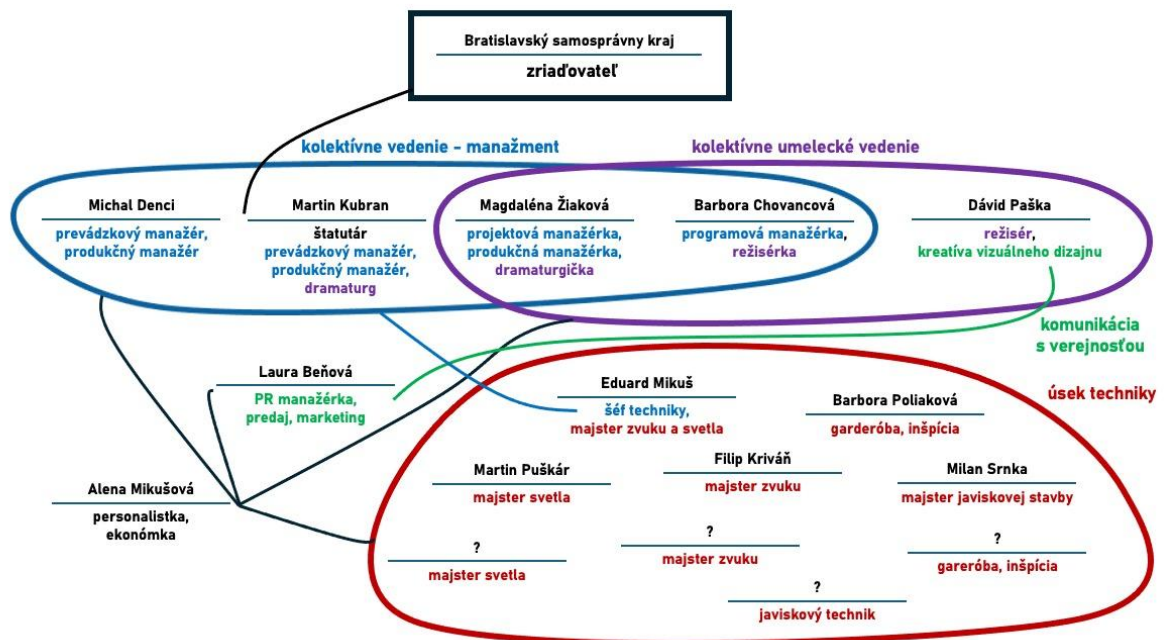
Bratislavský samosprávny kraj

zriaďovateľ

kolektívne vedenie - manažment

kolektívne umelecké vedenie

Michal Denci
prevádzkový manažér, produkčný manažér

Martin Kubran
štatutár
prevádzkový manažér, produkčný manažér, dramaturg

Magdaléna Žiaková
projektová manažérka, produkčná manažérka, dramaturgička

Barbora Chovancová
programová manažérka, režisérka

Dávid Paška
režisér, kreatíva vizuálneho dizajnu

komunikácia s verejnosťou

Laura Beňová
PR manažérka, predaj, marketing

úsek techniky

Eduard Mikuš
šéf techniky, majster zvuku a svetla

Barbora Poliaková
garderóba, inšpícia

Martin Puškár
majster svetla

Filip Kriváň
majster zvuku

Milan Srnka
majster javiskovej stavby

Alena Mikušová
personalistka, ekonómka

?
majster svetla

?
majster zvuku

?
gareróba, inšpícia

?
javiskový technik